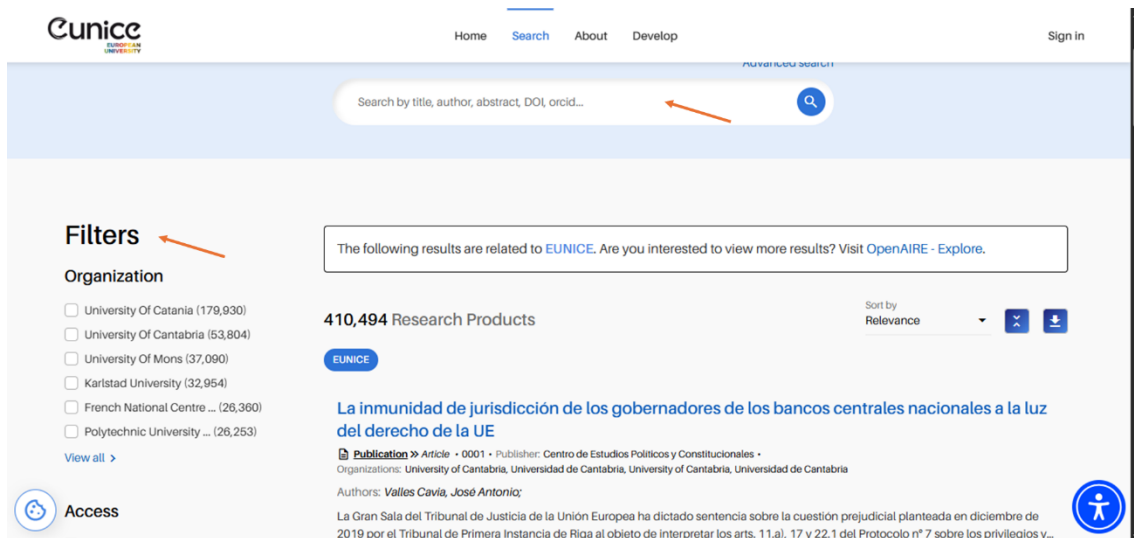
eunice
EUROPEAN UNIVERSITY

Home Search About Develop

Sign in

Advanced search

Search by title, author, abstract, DOI, orcid...

Filters

Organization

University Of Catania (179,930)
University Of Cantabria (53,804)
University Of Mons (37,090)
Karlstad University (32,954)
French National Centre ... (26,360)
Polytechnic University ... (26,253)

View all >

Access

The following results are related to EUNICE. Are you interested to view more results? Visit OpenAIRE - Explore.

410,494 Research Products

Sort by
Relevance

EUNICE

La inmunidad de jurisdicción de los gobernadores de los bancos centrales nacionales a la luz del derecho de la UE

Publication » Article • 0001 • Publisher: Centro de Estudios Políticos y Constitucionales •
Organizations: University of Cantabria, Universidad de Cantabria, University of Cantabria, Universidad de Cantabria

Authors: Valles Cavia, José Antonio;

La Gran Sala del Tribunal de Justicia de la Unión Europea ha dictado sentencia sobre la cuestión prejudicial planteada en diciembre de 2019 por el Tribunal de Primera Instancia de Riga al objeto de interpretar los arts. 11.a), 17 y 22.1 del Protocolo nº 7 sobre los privilegios y...